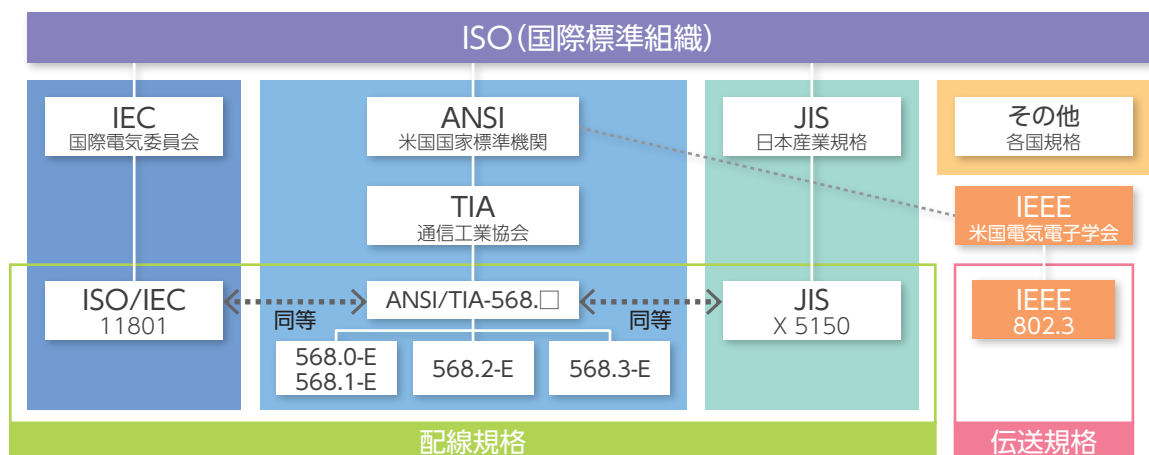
ISO(国際標準組織)

IEC
国際電気委員会

ANSI
米国国家標準機関

JIS
日本産業規格

その他
各国規格

TIA
通信工業協会

IEEE
米国電気電子学会

ISO/IEC
11801

同等

ANSI/TIA-568.□

同等

JIS
X 5150

IEEE
802.3

568.0-E
568.1-E

568.2-E

568.3-E

配線規格

伝送規格